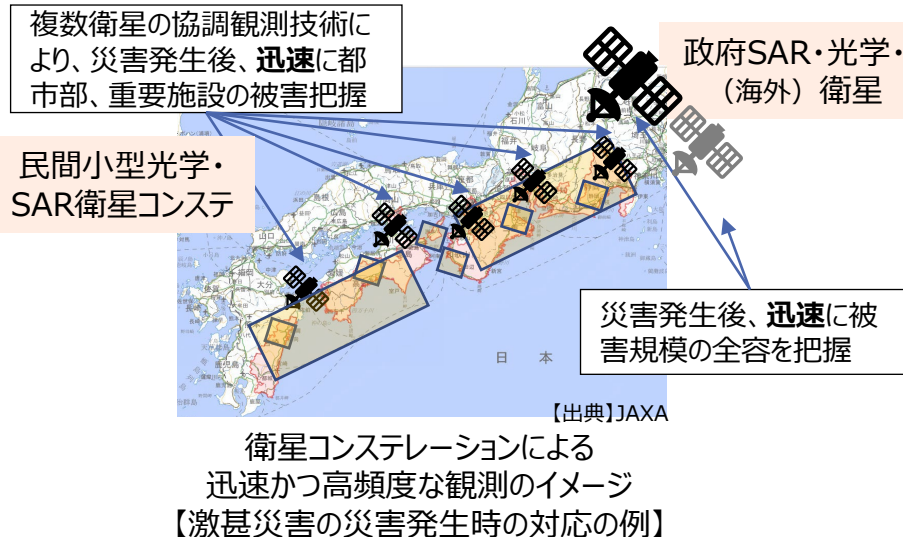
複数衛星の協調観測技術により、災害発生後、迅速に都市部、重要施設の被害把握

政府SAR・光学・（海外）衛星

民間小型光学・SAR衛星コンステ

災害発生後、迅速に被害規模の全容を把握

日　本

【出典】JAXA

衛星コンステレーションによる
迅速かつ高頻度な観測のイメージ
【激甚災害の災害発生時の対応の例】